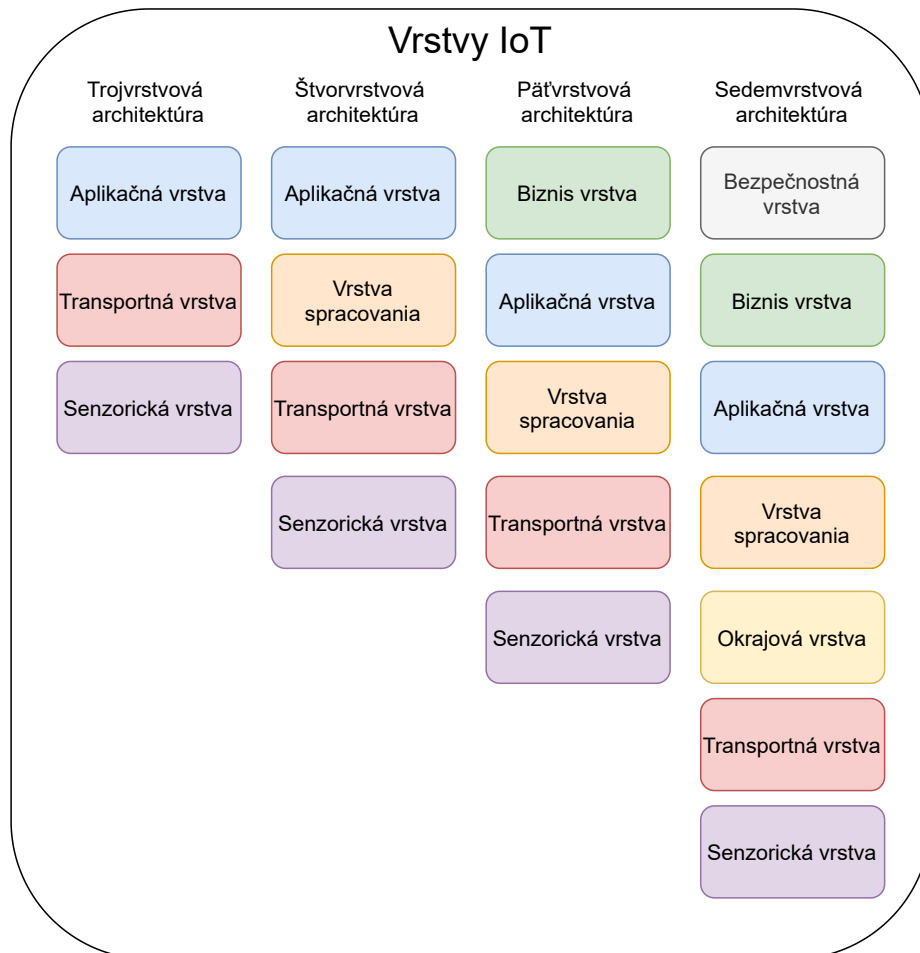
Vrstvy IoT

Trojvrstvová architektúra

Aplikačná vrstva

Transportná vrstva

Senzorická vrstva

Štvorvrstvová architektúra

Aplikačná vrstva

Vrstva spracovania

Transportná vrstva

Senzorická vrstva

Päťvrstvová architektúra

Biznis vrstva

Aplikačná vrstva

Vrstva spracovania

Transportná vrstva

Senzorická vrstva

Sedemvrstvová architektúra

Bezpečnostná vrstva

Biznis vrstva

Aplikačná vrstva

Vrstva spracovania

Okrajová vrstva

Transportná vrstva

Senzorická vrstva